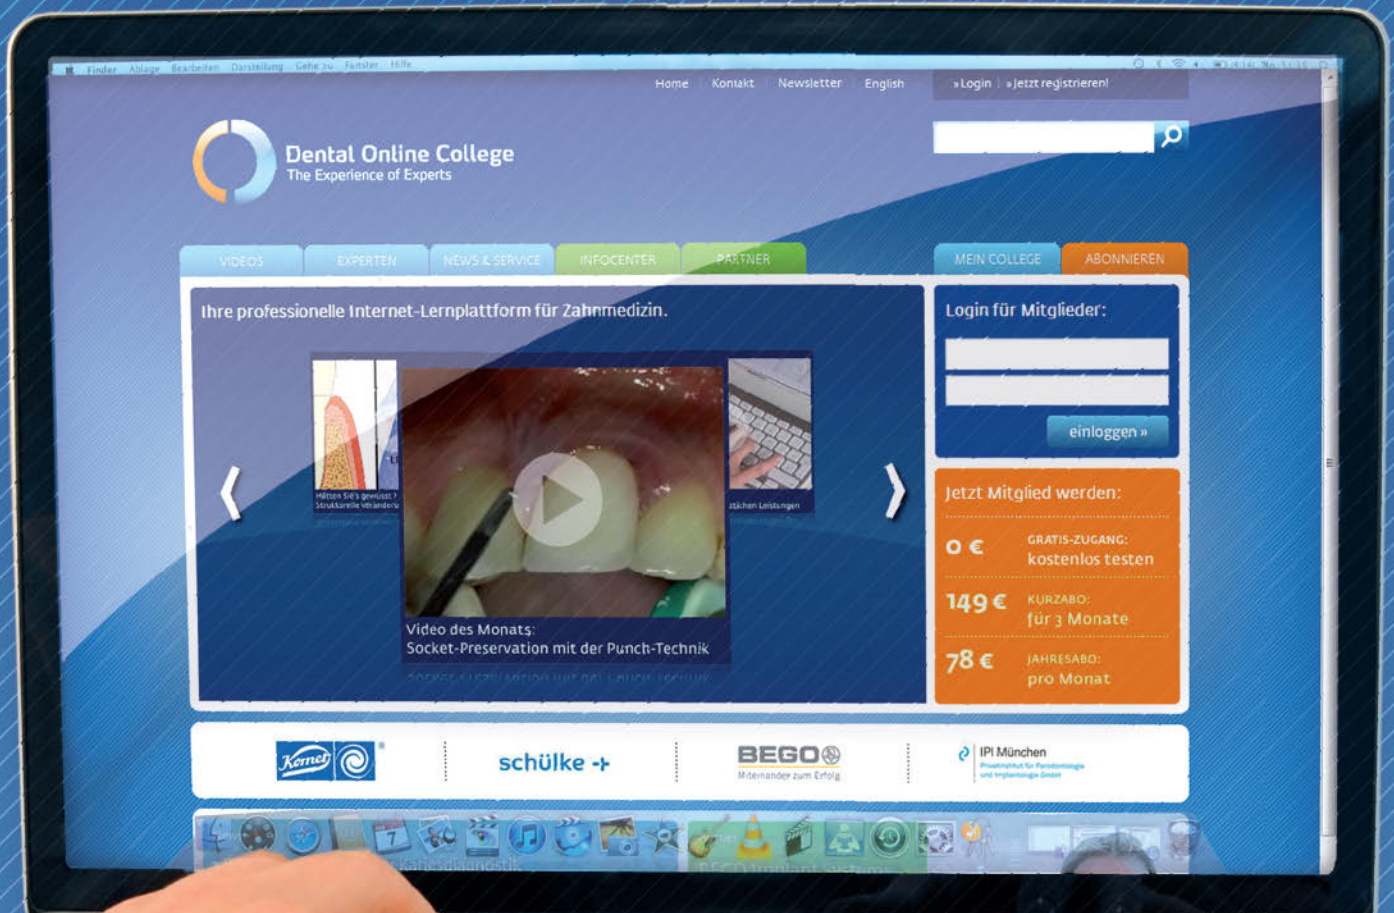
Finder Ablage Bearbeiten Darstellung Gehe zu Fenster Hilfe

Home Kontakt Newsletter English » Login » Jetzt registrieren!

Dental Online College
The Experience of Experts

VIDEOS EXPERTEN NEWS & SERVICE INFOCENTER PARTNER MEIN COLLEGE ABONNIEREN

Ihre professionelle Internet-Lernplattform für Zahnmedizin.

Hätten Sie's gewusst? Strukturelle Veränderu

stichen Leistungen

Video des Monats:
Socket-Preservation mit der Punch-Technik

Login für Mitglieder:

einloggen »

Jetzt Mitglied werden:

0 € GRATIS-ZUGANG: kostenlos testen

149 € KURZABO: für 3 Monate

78 € JAHRESABO: pro Monat

Komet

schülke

BEGO Miteinander zum Erfolg

IPI München Privatinstitut für Parodontologie und Implantologie GmbH

7

Kariesdiagnostik

BEGO Implant System